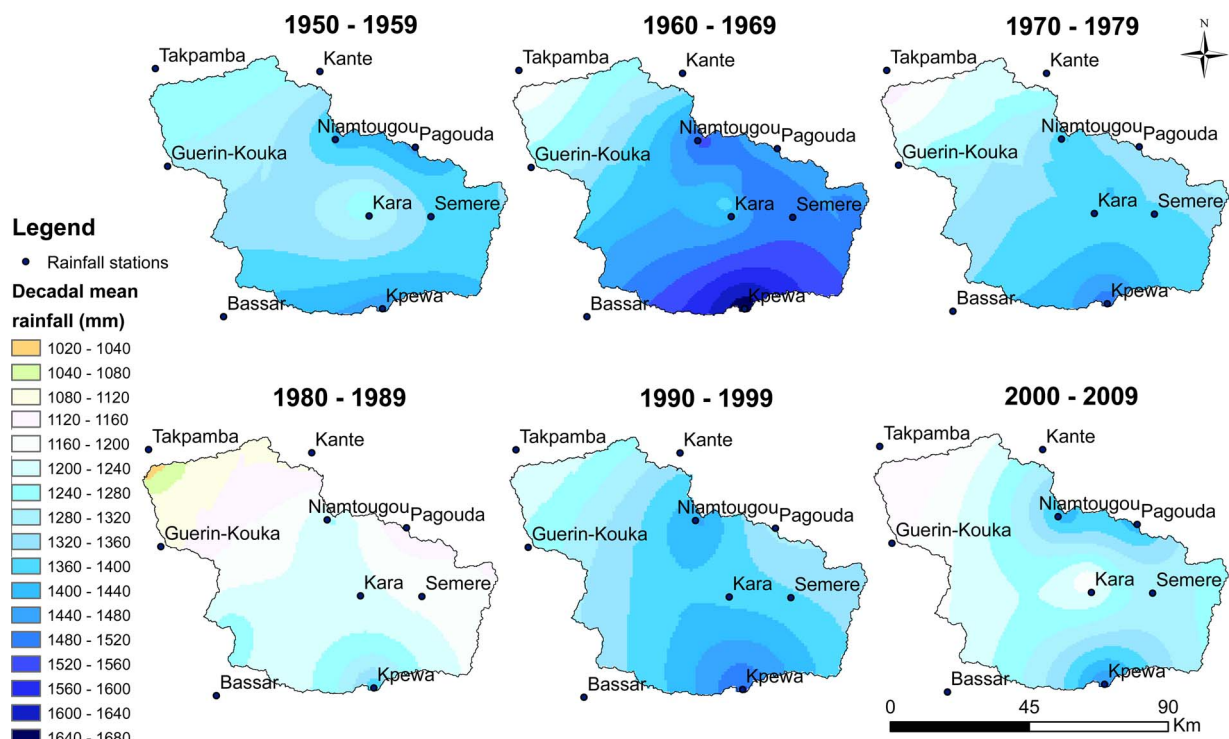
1950 - 1959

Takpamba
Kante
Niamtougou
Pagouda
Guerin-Kouka
Kara
Semere
Bassar
Kpewa

1960 - 1969

Takpamba
Kante
Niamtougou
Pagouda
Guerin-Kouka
Kara
Semere
Bassar
Kpewa

1970 - 1979

N

Takpamba
Kante
Niamtougou
Pagouda
Guerin-Kouka
Kara
Semere
Bassar
Kpewa

Legend
Rainfall stations
Decadal mean rainfall (mm)
1020 - 1040
1040 - 1080
1080 - 1120
1120 - 1160
1160 - 1200
1200 - 1240
1240 - 1280
1280 - 1320
1320 - 1360
1360 - 1400
1400 - 1440
1440 - 1480
1480 - 1520
1520 - 1560
1560 - 1600
1600 - 1640
1640 - 1680

1980 - 1989

Takpamba
Kante
Niamtougou
Pagouda
Guerin-Kouka
Kara
Semere
Bassar
Kpewa

1990 - 1999

Takpamba
Kante
Niamtougou
Pagouda
Guerin-Kouka
Kara
Semere
Bassar
Kpewa

2000 - 2009

Takpamba
Kante
Niamtougou
Pagouda
Guerin-Kouka
Kara
Semere
Bassar
Kpewa

0 45 90
Km